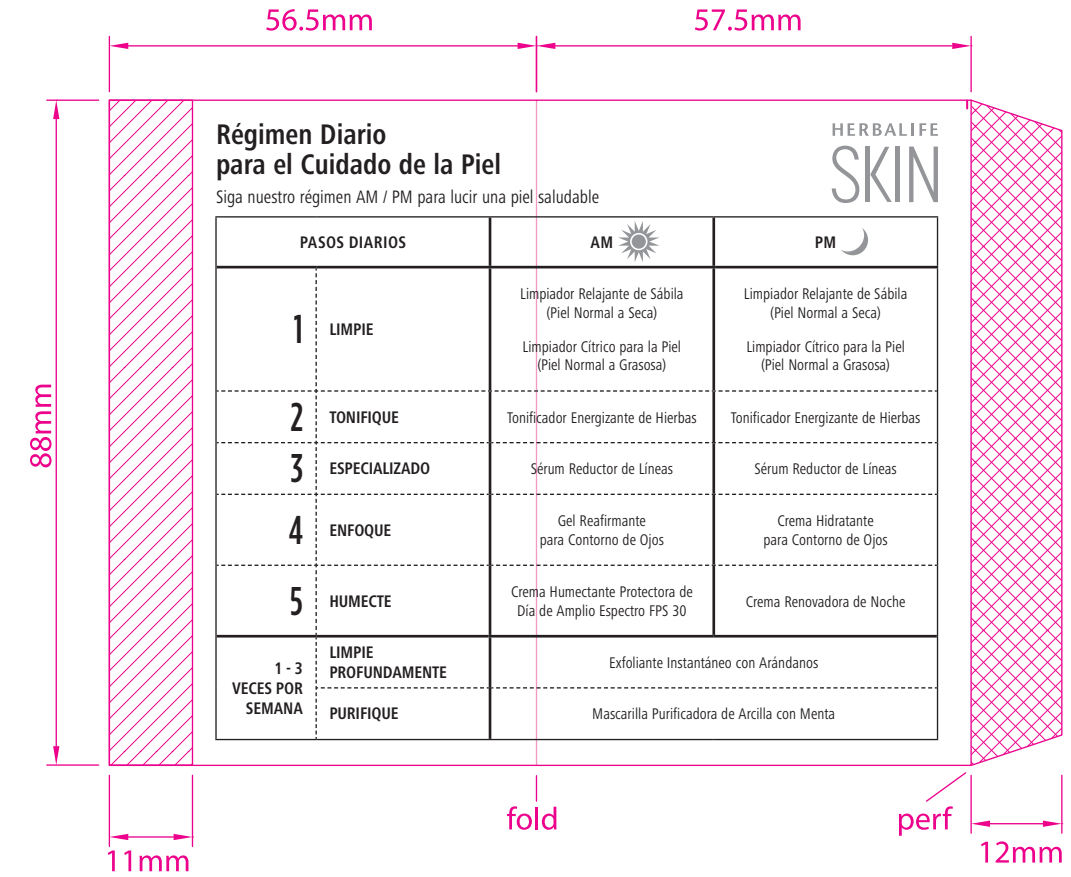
56.5mm

57.5mm

88mm

Régimen Diario
para el Cuidado de la Piel

HERBALIFE
SKIN

Siga nuestro régimen AM / PM para lucir una piel saludable

| PASOS DIARIOS | | AM | PM |
|---|---|---|---|
| 1 | LIMPIE | Limpiador Relajante de Sábila (Piel Normal a Seca)<br><br>Limpiador Cítrico para la Piel (Piel Normal a Grasosa) | Limpiador Relajante de Sábila (Piel Normal a Seca)<br><br>Limpiador Cítrico para la Piel (Piel Normal a Grasosa) |
| 2 | TONIFIQUE | Tonificador Energizante de Hierbas | Tonificador Energizante de Hierbas |
| 3 | ESPECIALIZADO | Sérum Reductor de Líneas | Sérum Reductor de Líneas |
| 4 | ENFOQUE | Gel Reafirmante para Contorno de Ojos | Crema Hidratante para Contorno de Ojos |
| 5 | HUMECTE | Crema Humectante Protectora de Día de Amplio Espectro FPS 30 | Crema Renovadora de Noche |
| 1 - 3 VECES POR SEMANA | LIMPIE PROFUNDAMENTE | Exfoliante Instantáneo con Arándanos | |
| | PURIFIQUE | Mascarilla Purificadora de Arcilla con Menta | |

fold

perf

11mm

12mm